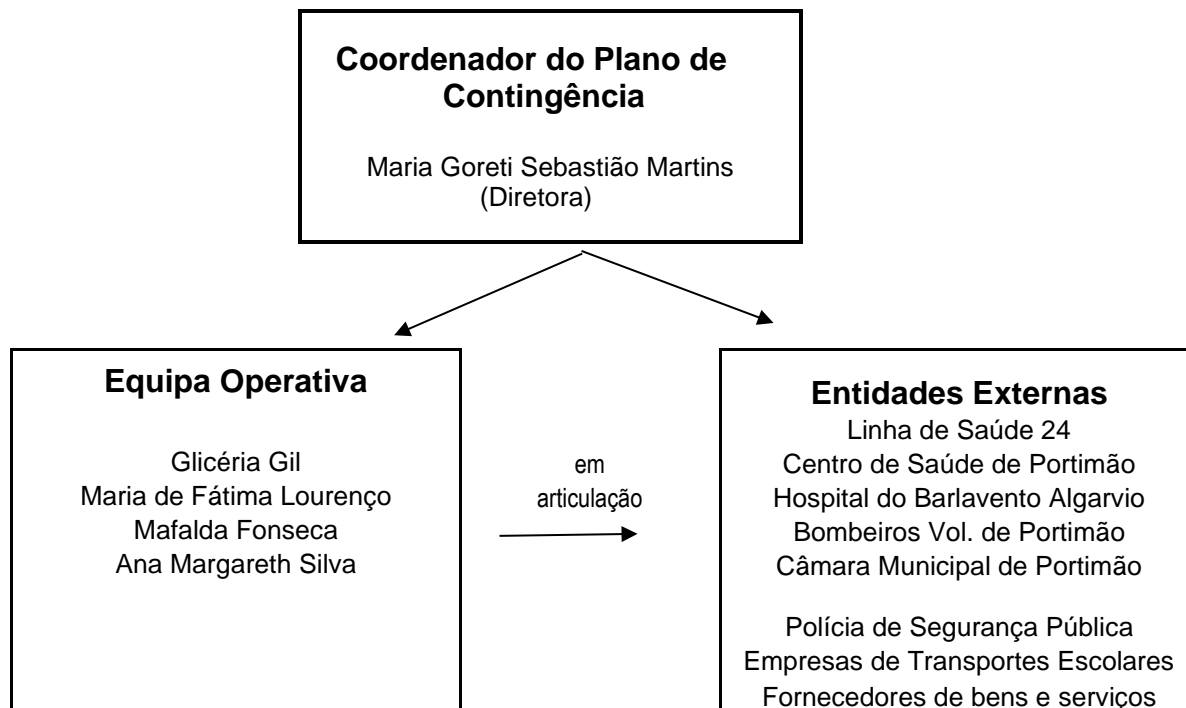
Coordenador do Plano de Contingência

Maria Goreti Sebastião Martins
(Diretora)

Equipa Operativa

Glicéria Gil
Maria de Fátima Lourenço
Mafalda Fonseca
Ana Margareth Silva

em articulação

Entidades Externas
Linha de Saúde 24
Centro de Saúde de Portimão
Hospital do Barlavento Algarvio
Bombeiros Vol. de Portimão
Câmara Municipal de Portimão

Polícia de Segurança Pública
Empresas de Transportes Escolares
Fornecedores de bens e serviços